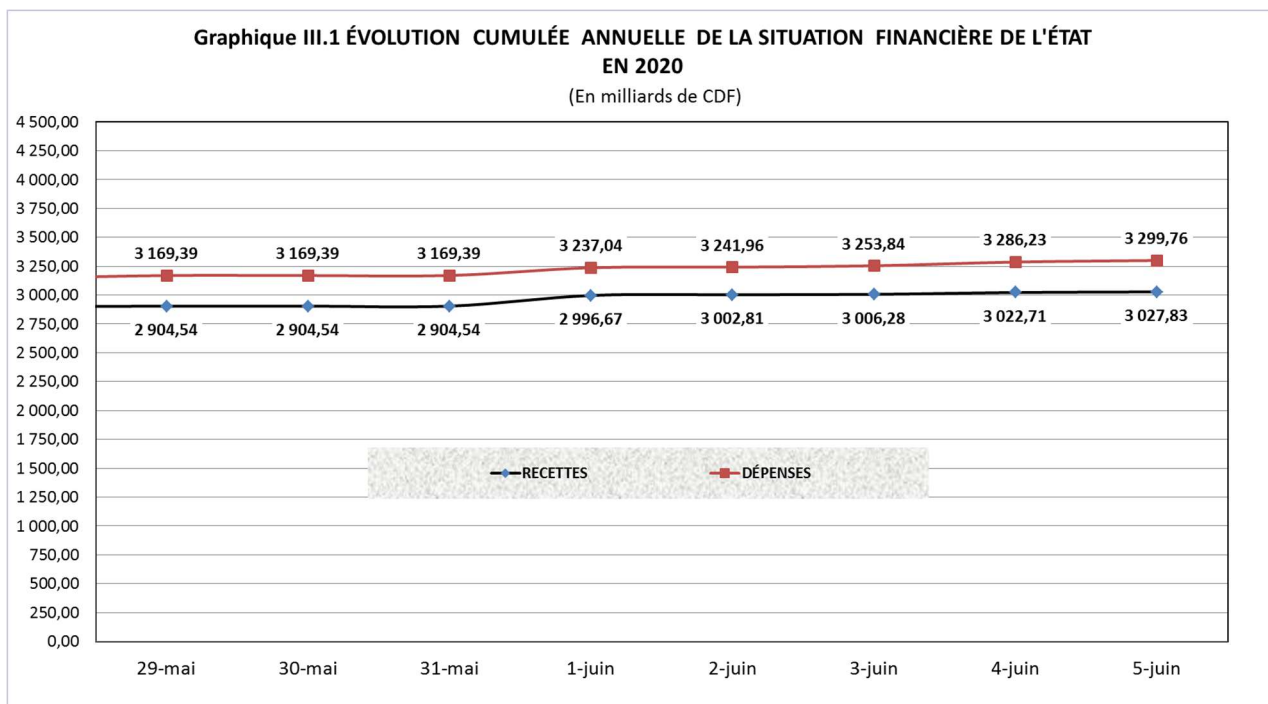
Graphique III.1 ÉVOLUTION CUMULÉE ANNUELLE DE LA SITUATION FINANCIÈRE DE L'ÉTAT EN 2020

(En milliards de CDF)

4 500,00
4 250,00
4 000,00
3 750,00
3 500,00
3 250,00
3 000,00
2 750,00
2 500,00
2 250,00
2 000,00
1 750,00
1 500,00
1 250,00
1 000,00
750,00
500,00
250,00
0,00

3 169,39
3 169,39
3 169,39
3 237,04
3 241,96
3 253,84
3 286,23
3 299,76

2 904,54
2 904,54
2 904,54
2 996,67
3 002,81
3 006,28
3 022,71
3 027,83

RECETTES
DÉPENSES

29-mai
30-mai
31-mai
1-juin
2-juin
3-juin
4-juin
5-juin